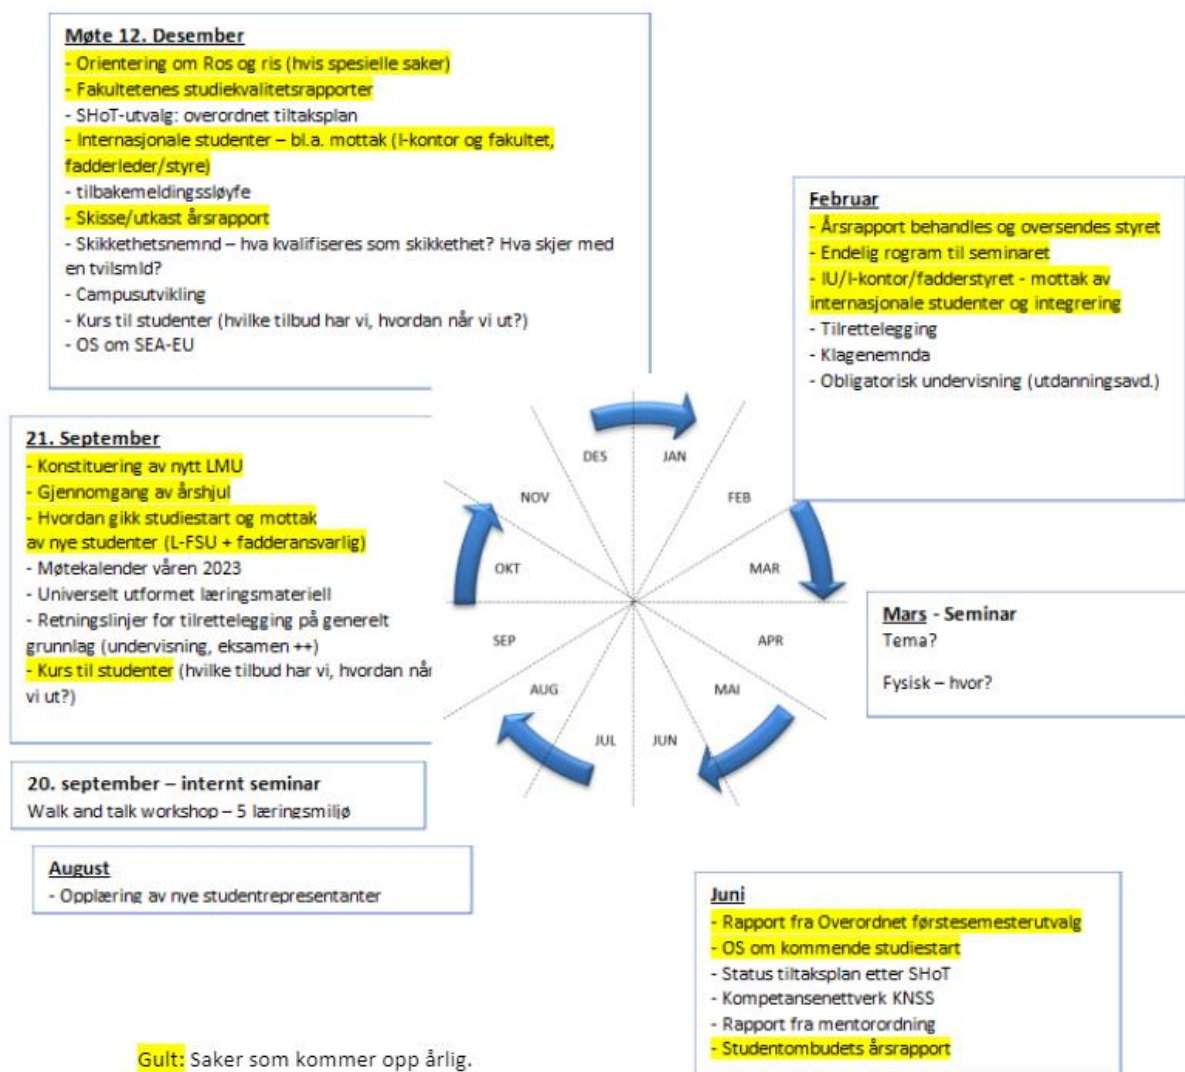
**Møte 12. Desember**
- Orientering om Ros og ris (hvis spesielle saker)
- Fakultetenes studiekvalitetsrapporter
- SHoT-utvalg: overordnet tiltaksplan
- Internasjonale studenter – bl.a. mottak (I-kontor og fakultet, fadderleder/styre)
- tilbakemeldingssløyfe
- Skisse/utkast årsrapport
- Skikkethetsnemnd – hva kvalifiseres som skikkethet? Hva skjer med en tvilsmld?
- Campusutvikling
- Kurs til studenter (hvilke tilbud har vi, hvordan når vi ut?)
- OS om SEA-EU

**Februar**
- Årsrapport behandles og oversendes styret
- Endelig rogram til seminaret
- IU/I-kontor/fadderstyret - mottak av internasjonale studenter og integrering
- Tilrettelegging
- Klagenemnda
- Obligatorisk undervisning (utdanningsavd.)

DES
JAN
FEB
MAR
APR
MAI
JUN
JUL
AUG
SEP
OKT
NOV

**21. September**
- Konstituering av nytt LMU
- Gjennomgang av årshjul
- Hvordan gikk studiestart og mottak av nye studenter (L-FSU + fadderansvarlig)
- Møtekalender våren 2023
- Universelt utformet læringsmateriell
- Retningslinjer for tilrettelegging på generelt grunnlag (undervisning, eksamen ++)
- Kurs til studenter (hvilke tilbud har vi, hvordan når vi ut?)

**Mars** - Seminar
Tema?

Fysisk – hvor?

20. september – internt seminar
Walk and talk workshop – 5 læringsmiljø

**August**
- Opplæring av nye studentrepresentanter

**Juni**
- Rapport fra Overordnet førstesemesterutvalg
- OS om kommende studiestart
- Status tiltaksplan etter SHoT
- Kompetansenettverk KNSS
- Rapport fra mentorordning
- Studentombudets årsrapport

Gult: Saker som kommer opp årlig.